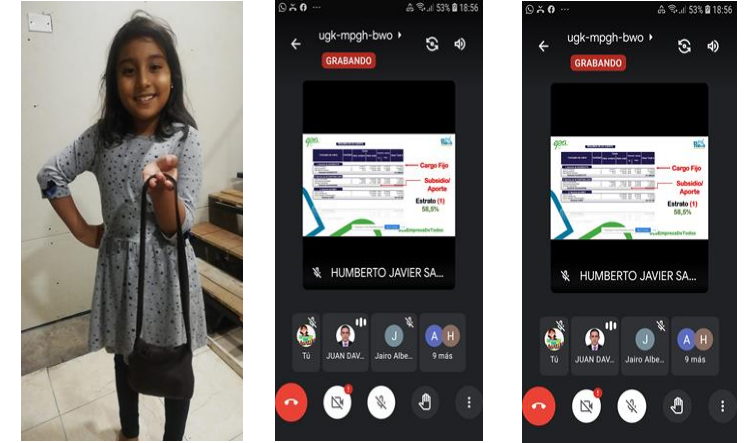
53% 18:56
ugk-mpgh-bwo
GRABANDO
geo.
Cargo Fijo
Subsidio/ Aporte
Estrato (1) 58,5%
#EmpresaDeTodos
HUMBERTO JAVIER SA...
Tú
JUAN DAV...
J
Jairo Albe...
A H
9 más

53% 18:56
ugk-mpgh-bwo
GRABANDO
geo.
Cargo Fijo
Subsidio/ Aporte
Estrato (1) 58,5%
#EmpresaDeTodos
HUMBERTO JAVIER SA...
Tú
JUAN DAV...
J
Jairo Albe...
A H
9 más